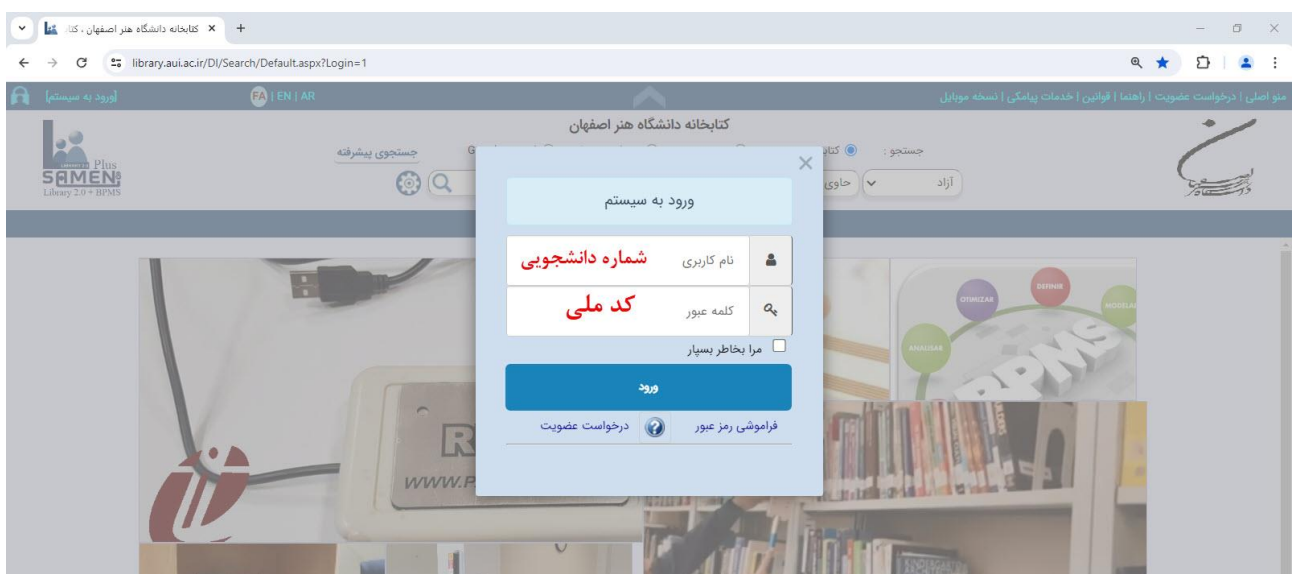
کتابخانه دانشگاه هنر اصفهان ، کتا
library.aui.ac.ir/DL/Search/Default.aspx?Login=1

[ورود به سیستم]
FA | EN | AR
منو اصلی | درخواست عضویت | راهنما | قوانین | خدمات پیامکی | نسخه موبایل

کتابخانه دانشگاه هنر اصفهان
جستجو :
جستجوی پیشرفته
آزاد
حاوی

Plus
SAMEN
Library 2.0 + BPMS

ورود به سیستم
نام کاربری
شماره دانشجویی
کلمه عبور
کد ملی
مرا بخاطر بسپار
ورود
فراموشی رمز عبور
درخواست عضویت

OTIMIZAR
DEFINIR
MODELAR
ANALISAR
BPMS
WWW.P